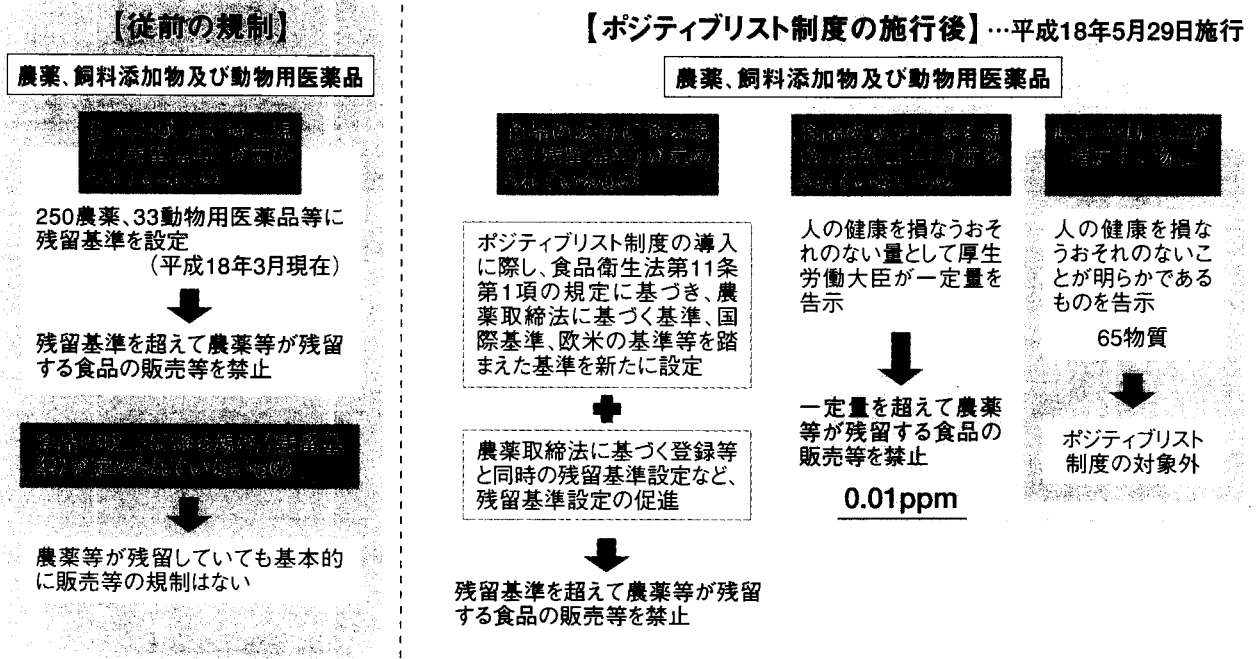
【従前の規制】

農薬、飼料添加物及び動物用医薬品

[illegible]

250農薬、33動物用医薬品等に残留基準を設定
（平成18年3月現在）

残留基準を超えて農薬等が残留する食品の販売等を禁止

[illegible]

農薬等が残留していても基本的に販売等の規制はない

【ポジティブリスト制度の施行後】…平成18年5月29日施行

農薬、飼料添加物及び動物用医薬品

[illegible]

ポジティブリスト制度の導入に際し、食品衛生法第11条第1項の規定に基づき、農薬取締法に基づく基準、国際基準、欧米の基準等を踏まえた基準を新たに設定

農薬取締法に基づく登録等と同時の残留基準設定など、残留基準設定の促進

残留基準を超えて農薬等が残留する食品の販売等を禁止

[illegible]

人の健康を損なうおそれのない量として厚生労働大臣が一定量を告示

一定量を超えて農薬等が残留する食品の販売等を禁止

0.01ppm

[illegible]

人の健康を損なうおそれのないことが明らかであるものを告示

65物質

ポジティブリスト制度の対象外